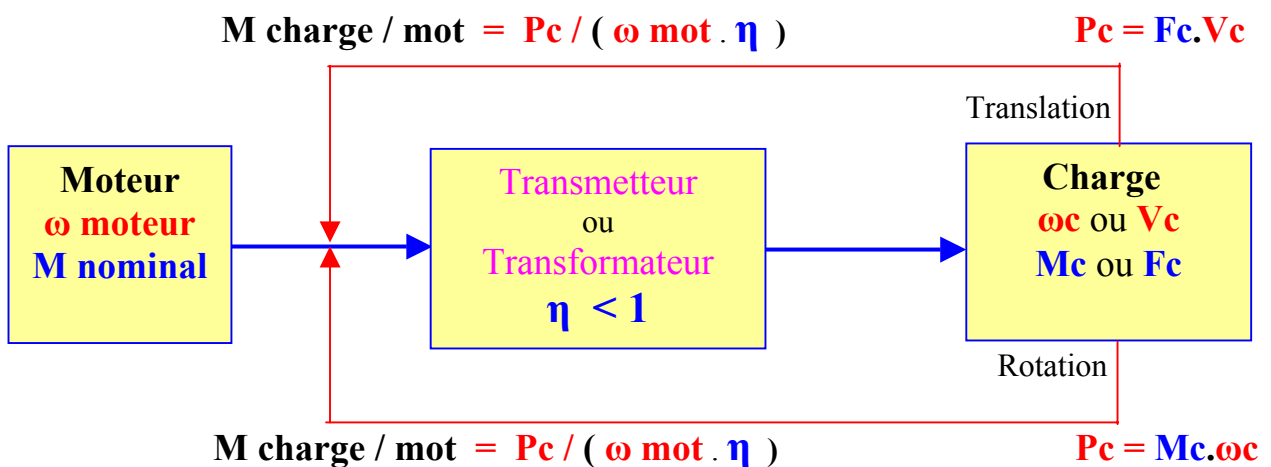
M charge / mot = Pc / ( ω mot . η )

Pc = Fc.Vc

Translation

Moteur
ω moteur
M nominal

Transmetteur
ou
Transformateur
η < 1

Charge
ωc ou Vc
Mc ou Fc

Rotation

M charge / mot = Pc / ( ω mot . η )

Pc = Mc.ωc